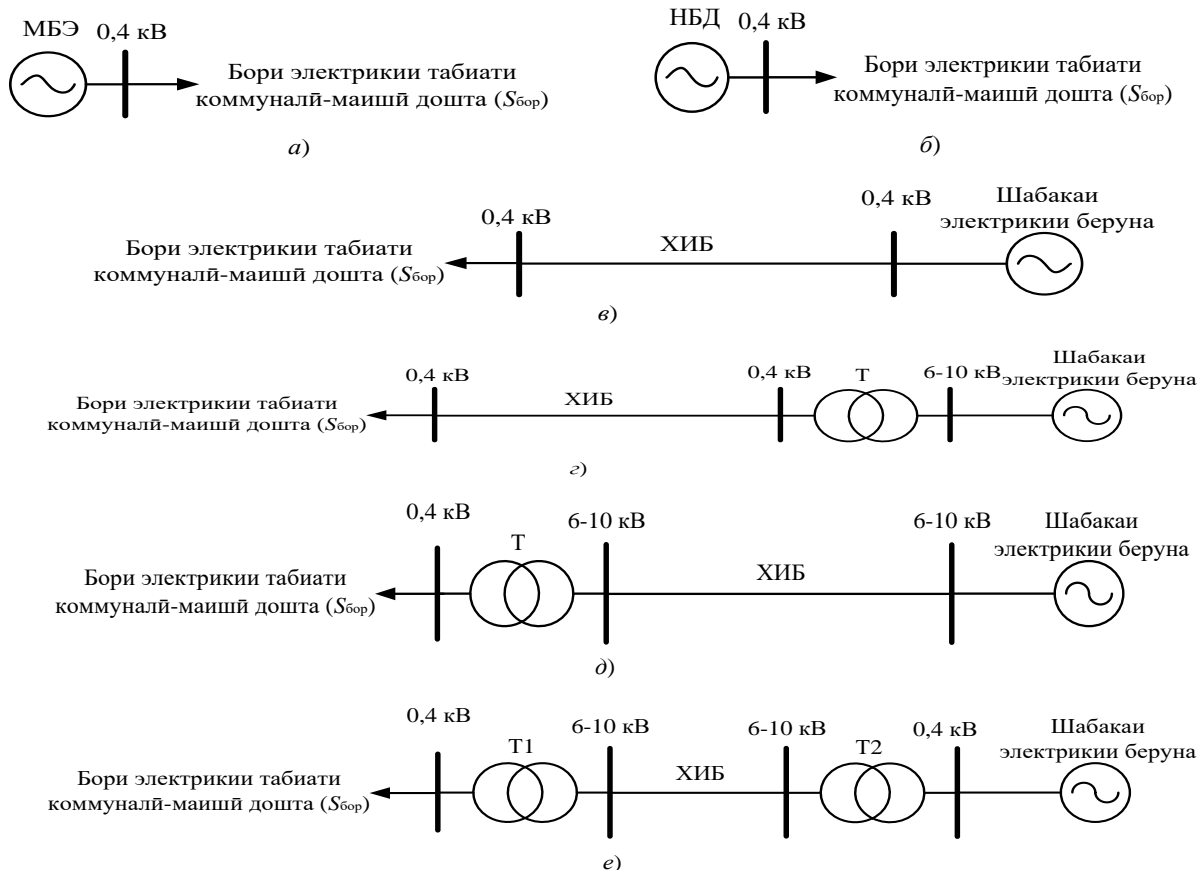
МБЭ 0,4 кВ
Бори электрикии табиати коммуналӣ-маишӣ дошта ($S_{бор}$)
а)

НБД 0,4 кВ
Бори электрикии табиати коммуналӣ-маишӣ дошта ($S_{бор}$)
б)

0,4 кВ
ХИБ
0,4 кВ
Шабакаи электрикии беруна
Бори электрикии табиати коммуналӣ-маишӣ дошта ($S_{бор}$)
в)

0,4 кВ
ХИБ
0,4 кВ
Т
6-10 кВ
Шабакаи электрикии беруна
Бори электрикии табиати коммуналӣ-маишӣ дошта ($S_{бор}$)
г)

0,4 кВ
Т
6-10 кВ
ХИБ
6-10 кВ
Шабакаи электрикии беруна
Бори электрикии табиати коммуналӣ-маишӣ дошта ($S_{бор}$)
д)

0,4 кВ
Т1
6-10 кВ
ХИБ
6-10 кВ
Т2
0,4 кВ
Шабакаи электрикии беруна
Бори электрикии табиати коммуналӣ-маишӣ дошта ($S_{бор}$)
е)